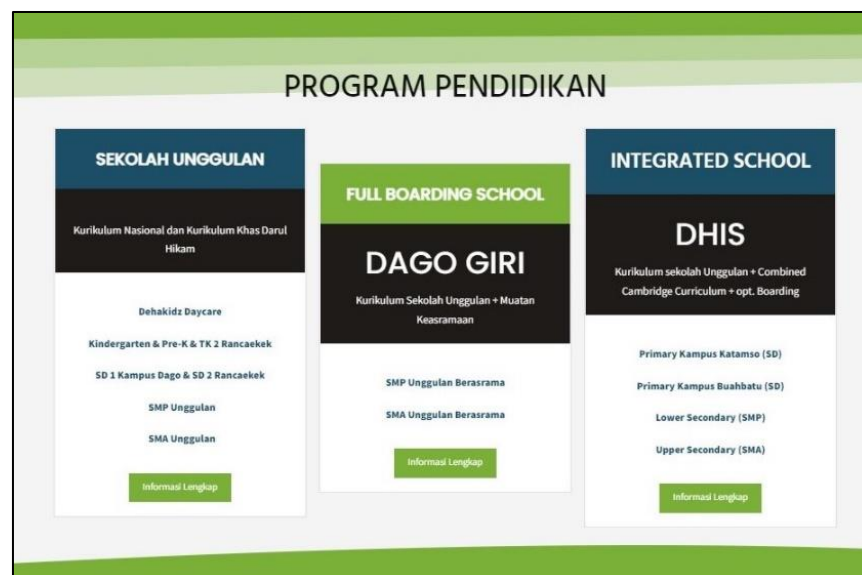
PROGRAM PENDIDIKAN

SEKOLAH UNGGULAN

Kurikulum Nasional dan Kurikulum Khas Darul Hikam

Dehakidz Daycare

Kindergarten & Pre-K & TK 2 Rancaekek

SD 1 Kampus Dago & SD 2 Rancaekek

SMP Unggulan

SMA Unggulan

Informasi Lengkap

FULL BOARDING SCHOOL

DAGO GIRI

Kurikulum Sekolah Unggulan + Muatan Keasramaan

SMP Unggulan Berasrama

SMA Unggulan Berasrama

Informasi Lengkap

INTEGRATED SCHOOL

DHIS

Kurikulum sekolah Unggulan + Combined Cambridge Curriculum + opt. Boarding

Primary Kampus Katamso (SD)

Primary Kampus Buahbatu (SD)

Lower Secondary (SMP)

Upper Secondary (SMA)

Informasi Lengkap